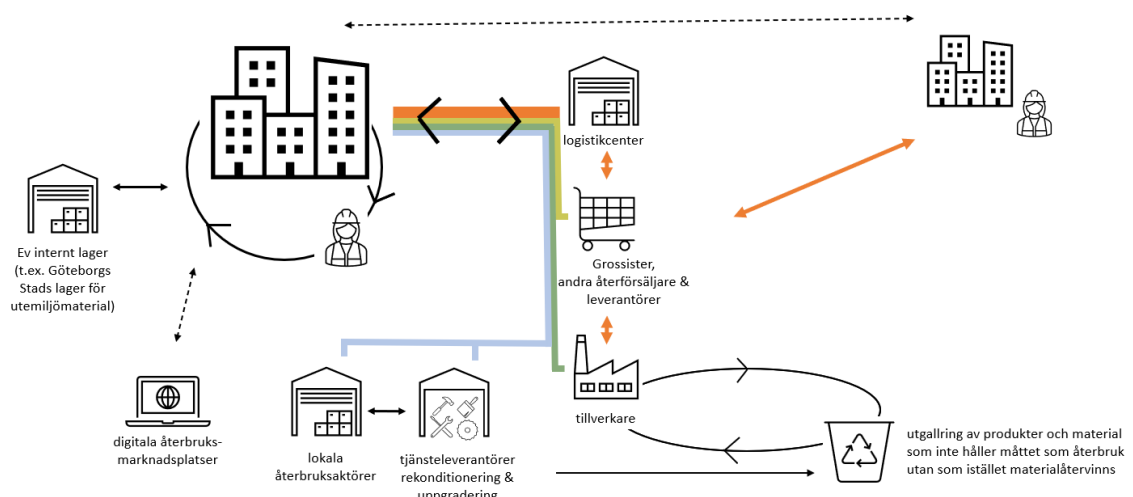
logistikcenter

Ev internt lager (t.ex. Göteborgs Stads lager för utemiljömaterial)

Grossister, andra återförsäljare & leverantörer

tillverkare

digitala återbruksmarknadsplatser

lokala återbruksaktörer

tjänsteleverantörer rekonditionering & uppgradering

utgallring av produkter och material som inte håller måttet som återbruk utan som istället materialåtervinns